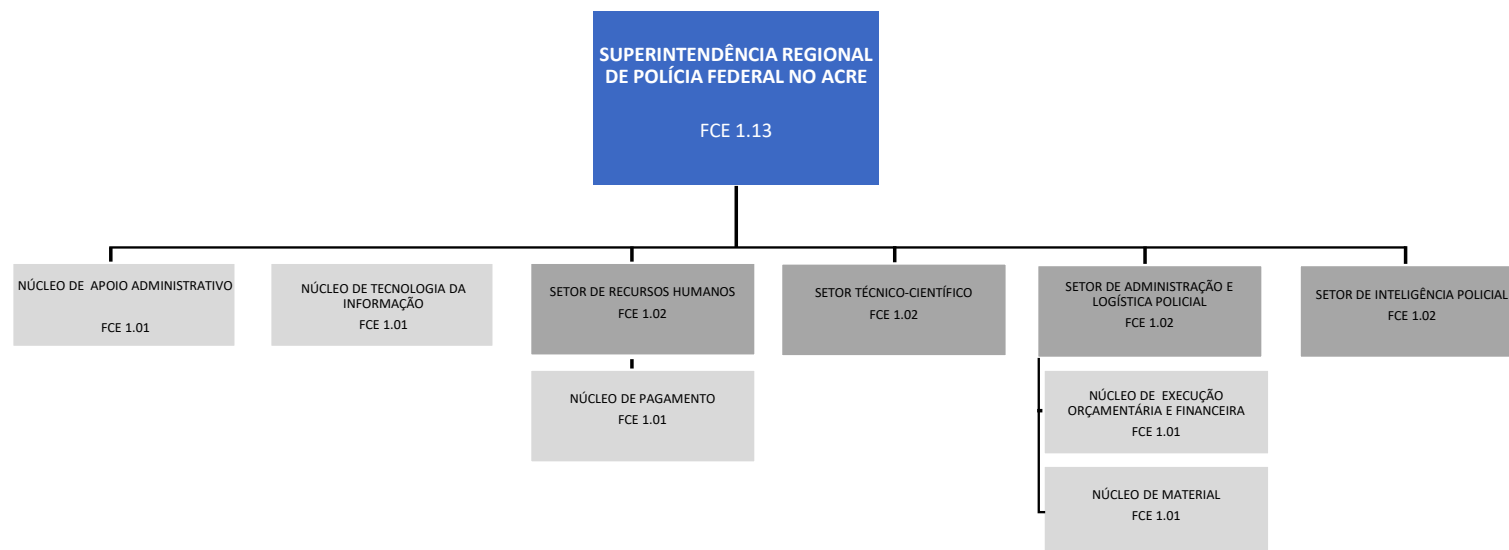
SUPERINTENDÊNCIA REGIONAL DE POLÍCIA FEDERAL NO ACRE

FCE 1.13

NÚCLEO DE APOIO ADMINISTRATIVO

FCE 1.01

NÚCLEO DE TECNOLOGIA DA INFORMAÇÃO
FCE 1.01

SETOR DE RECURSOS HUMANOS
FCE 1.02

NÚCLEO DE PAGAMENTO
FCE 1.01

SETOR TÉCNICO-CIENTÍFICO
FCE 1.02

SETOR DE ADMINISTRAÇÃO E LOGÍSTICA POLICIAL
FCE 1.02

NÚCLEO DE EXECUÇÃO ORÇAMENTÁRIA E FINANCEIRA
FCE 1.01

NÚCLEO DE MATERIAL
FCE 1.01

SETOR DE INTELIGÊNCIA POLICIAL
FCE 1.02